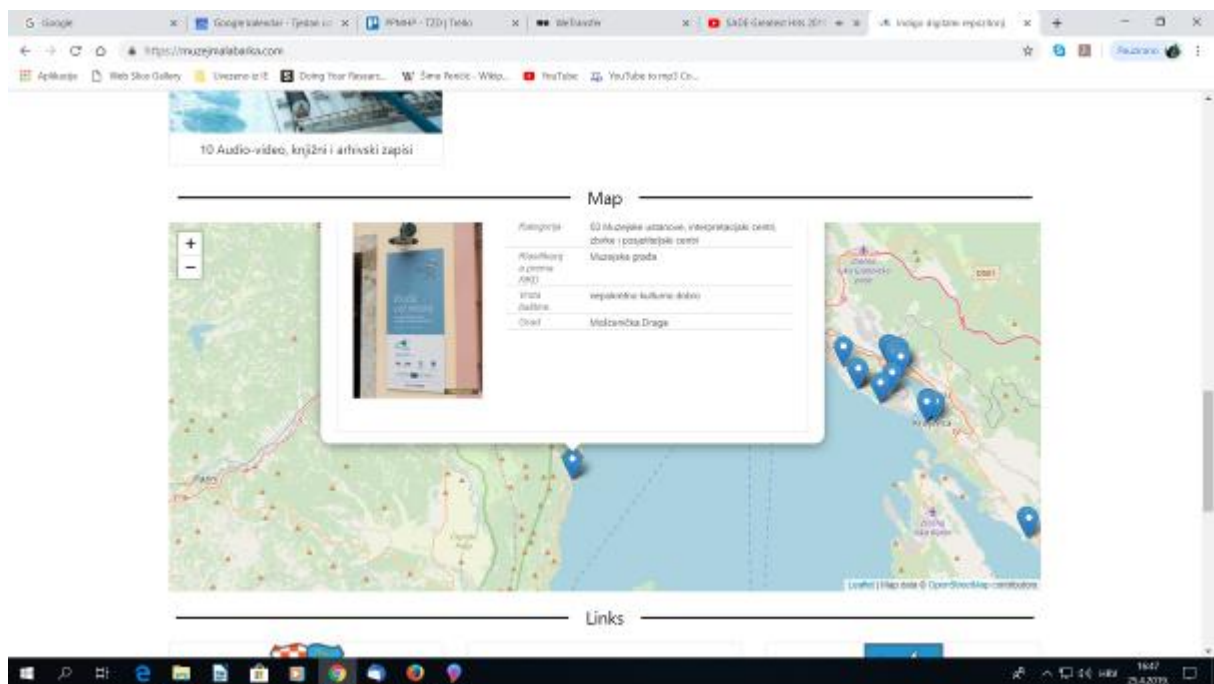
G Google | Google kalendar - Tjedan | RPMHP - TZO | Trello | WeTransfer | SADE Greatest Hits 2011 | Inicijal digitalni repozitorij

https://muzejmalabarka.com

Aplikacije | Web Slice Gallery | Uvezeno iz IE | Doing Your Research | Šime Peričić - Wikip... | YouTube | YouTube to mp3 Co...

10 Audio-video, knjižni i arhivski zapisi

Map

+
−

| Kategorija | 03 Muzejske ustanove, interpretacijski centri, zbirke i posjetiteljski centri |
|---|---|
| Klasifikacija prema AKD | Muzejska građa |
| Vrsta baštine | nepokretno kulturno dobro |
| Otok | Mošćenička Draga |

Leaflet | Map data © OpenStreetMap contributors

Links

16:47
25.4.2019.